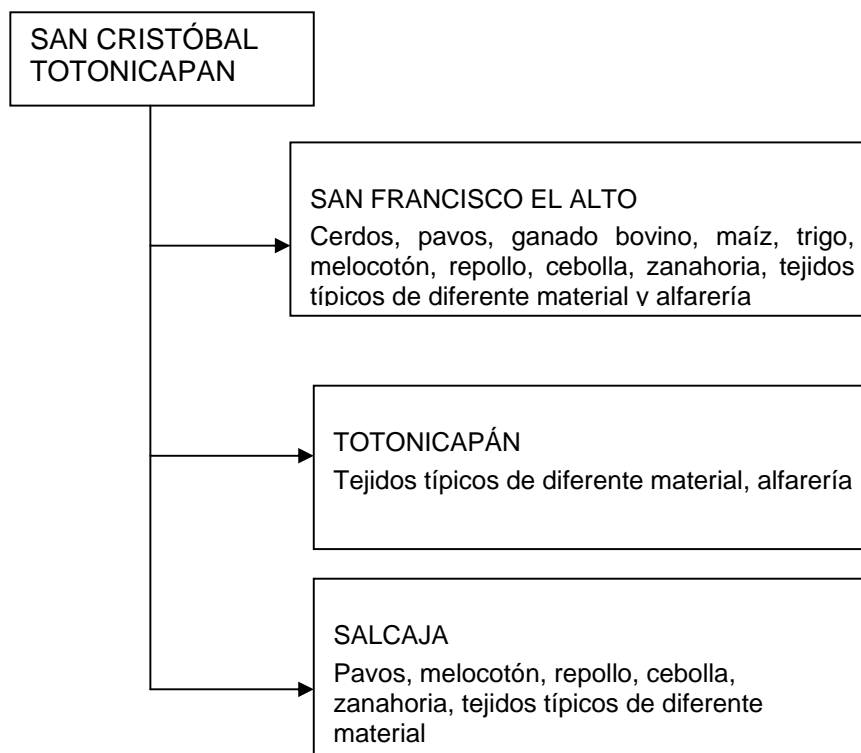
SAN CRISTÓBAL TOTONICAPAN

SAN FRANCISCO EL ALTO
Cerdos, pavos, ganado bovino, maíz, trigo, melocotón, repollo, cebolla, zanahoria, tejidos típicos de diferente material y alfarería

TOTONICAPÁN
Tejidos típicos de diferente material, alfarería

SALCAJA
Pavos, melocotón, repollo, cebolla, zanahoria, tejidos típicos de diferente material